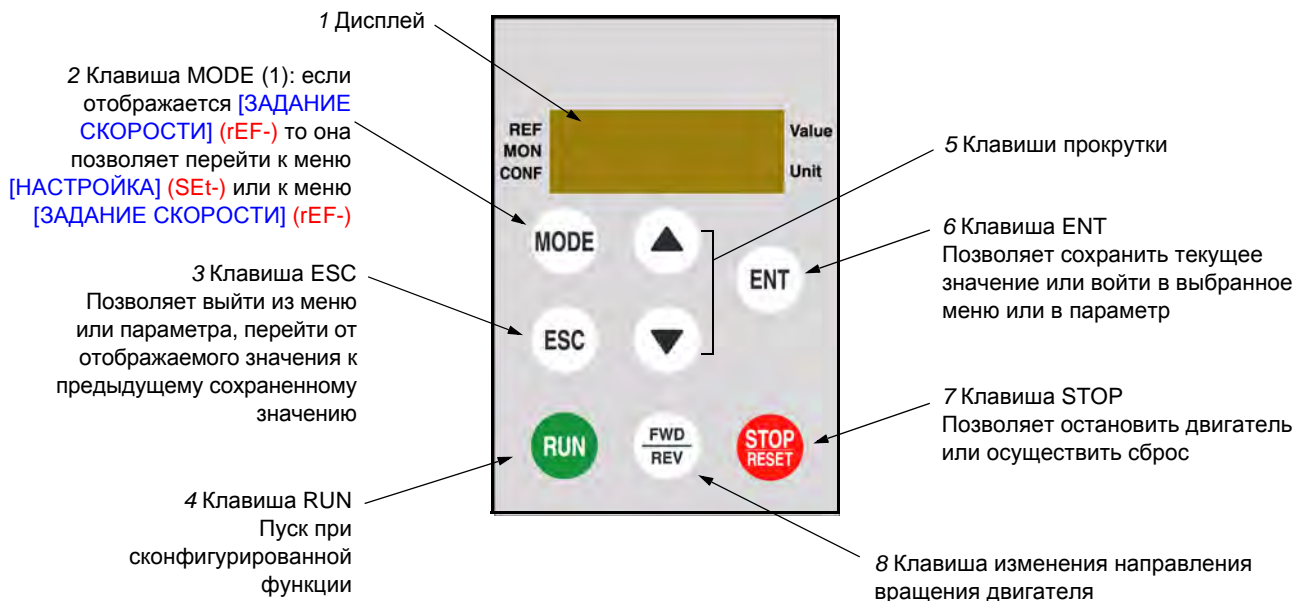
1 Дисплей

2 Клавиша MODE (1): если отображается [ЗАДАНИЕ СКОРОСТИ] (rEF-) то она позволяет перейти к меню [НАСТРОЙКА] (SEt-) или к меню [ЗАДАНИЕ СКОРОСТИ] (rEF-)

REF
MON
CONF

Value
Unit

5 Клавиши прокрутки

MODE

6 Клавиша ENT
Позволяет сохранить текущее значение или войти в выбранное меню или в параметр

ENT

3 Клавиша ESC
Позволяет выйти из меню или параметра, перейти от отображаемого значения к предыдущему сохраненному значению

ESC

7 Клавиша STOP
Позволяет остановить двигатель или осуществить сброс

RUN

FWD
REV

STOP
RESET

4 Клавиша RUN
Пуск при сконфигурированной функции

8 Клавиша изменения направления вращения двигателя